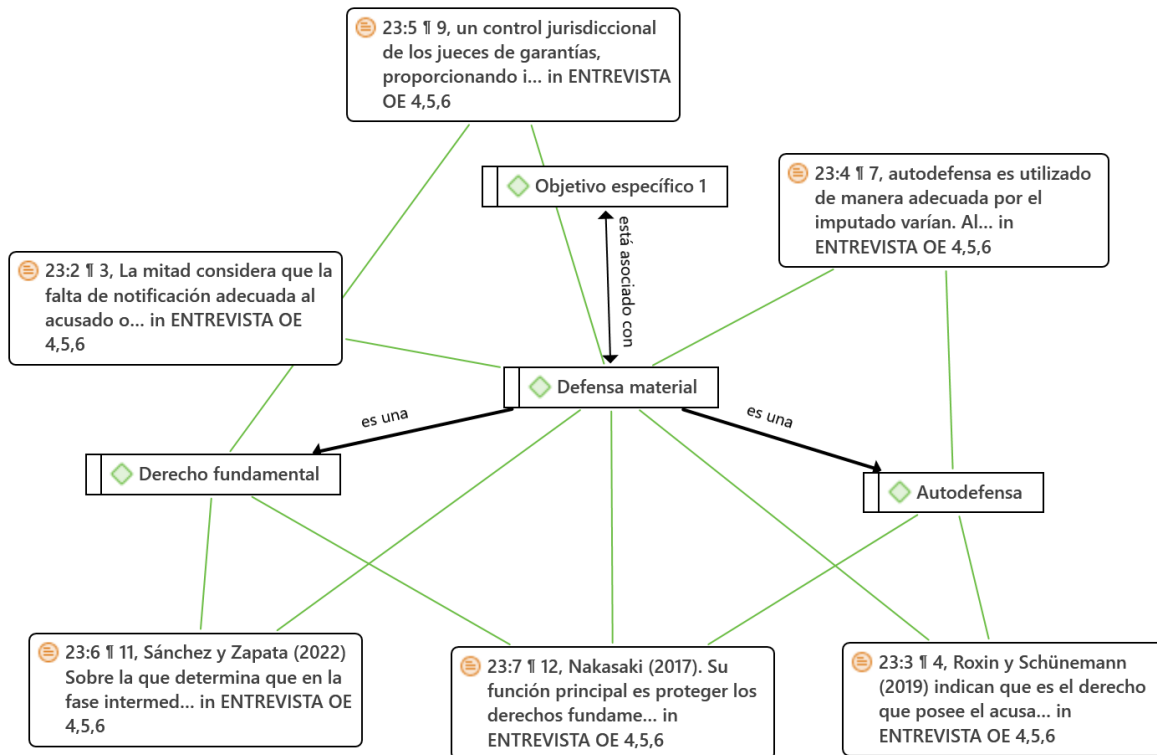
23:5 ¶ 9, un control jurisdiccional de los jueces de garantías, proporcionando i... in ENTREVISTA OE 4,5,6

Objetivo específico 1

23:4 ¶ 7, autodefensa es utilizado de manera adecuada por el imputado varían. Al... in ENTREVISTA OE 4,5,6

23:2 ¶ 3, La mitad considera que la falta de notificación adecuada al acusado o... in ENTREVISTA OE 4,5,6

está asociado con

Defensa material

es una

es una

Derecho fundamental

Autodefensa

23:6 ¶ 11, Sánchez y Zapata (2022) Sobre la que determina que en la fase intermed... in ENTREVISTA OE 4,5,6

23:7 ¶ 12, Nakasaki (2017). Su función principal es proteger los derechos fundame... in ENTREVISTA OE 4,5,6

23:3 ¶ 4, Roxin y Schünemann (2019) indican que es el derecho que posee el acusa... in ENTREVISTA OE 4,5,6